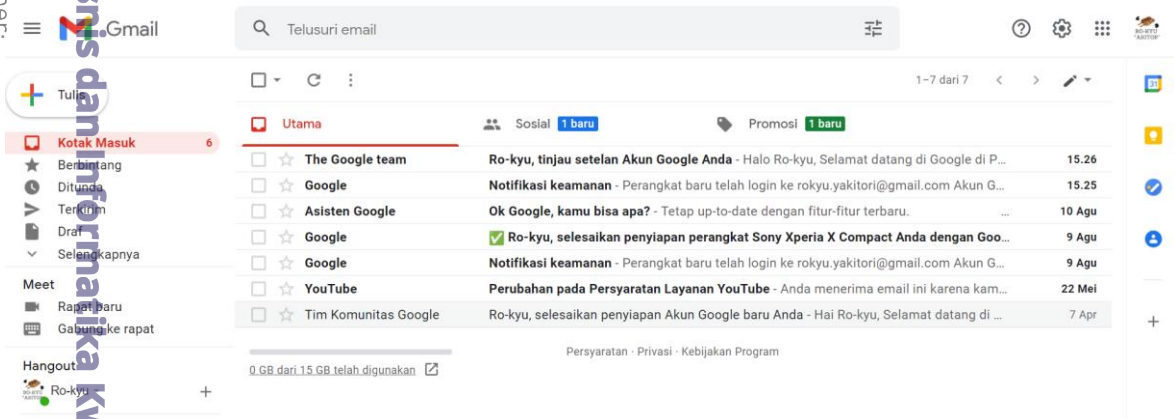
Gmail

Telusuri email

RO-KYU "AKITOP"

Tulis

Kotak Masuk 6
Berbintang
Ditunda
Terkirim
Draf
Selengkapnya

Meet
Rapat baru
Gabung ke rapat

Hangouts
Ro-kyu

1–7 dari 7

Utama
Sosial 1 baru
Promosi 1 baru

| | | | |
|---|---|---|---|
| The Google team | Ro-kyu, tinjau setelan Akun Google Anda - Halo Ro-kyu, Selamat datang di Google di P... | 15.26 |
| Google | Notifikasi keamanan - Perangkat baru telah login ke rokyu.yakitori@gmail.com Akun G... | 15.25 |
| Asisten Google | Ok Google, kamu bisa apa? - Tetap up-to-date dengan fitur-fitur terbaru. ... | 10 Agu |
| Google | ✅ Ro-kyu, selesaikan penyiapan perangkat Sony Xperia X Compact Anda dengan Goo... | 9 Agu |
| Google | Notifikasi keamanan - Perangkat baru telah login ke rokyu.yakitori@gmail.com Akun G... | 9 Agu |
| YouTube | Perubahan pada Persyaratan Layanan YouTube - Anda menerima email ini karena kam... | 22 Mei |
| Tim Komunitas Google | Ro-kyu, selesaikan penyiapan Akun Google baru Anda - Hai Ro-kyu, Selamat datang di ... | 7 Apr |

0 GB dari 15 GB telah digunakan

Persyaratan · Privasi · Kebijakan Program

31

Sistem dan Informatika Kv